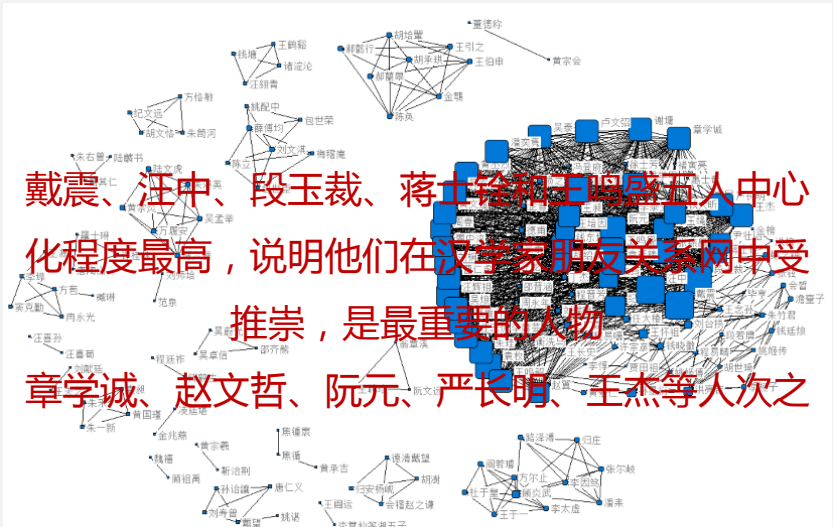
戴震、汪中、段玉裁、蒋士铨和王鸣盛五人中心化程度最高，说明他们在汉学家朋友关系网中受推崇，是最重要的人物

章学诚、赵文哲、阮元、严长明、王杰等人次之

钱塘
王鸣韶
诸定沧
汪辉青
胡培翚
郝懿行
王引之
胡承珙
郝蘭泉
王伯申
金鹗
陈奂
董德称
黄宗会
方恒渐
纪文远
胡文焕
朱筠河
姚配中
薛传均
包世荣
刘文淇
梅植庵
陈立
朱右曾
陆献书
黄承吉
吴孟举
万履安
刘履恂
张琦
王豫
方若
臧琳
宋翔凤
周永光
汪喜孙
刘逢禄
黄丕烈
朱一新
程廷祚
吴卓信
邵齐熊
徐承庆
金兆燕
黄宗羲
阮文达
翁方纲
章学诚
谢墉
卢文弨
吴骞
钱大昕
周永年
焦循
凌廷堪
孙诒让
汪中
纪昀
王杰
陶贞
尹壮
会哲
凌曙
朱竹君
张文虎
李惇
刘台拱
胡世琦
孙星衍
阮元
张惠言
焦循
黄承吉
焦廷琥
王念孙
魏源
严可均
熊世贡
黄景仁
程晋芳
陈鳣
刘端临
洪亮吉
顾广圻
王昶
臧庸
许宗彦
梁玉绳
蒋士铨
江声
余萧客
毕沅
朱珪
汪家禧
陈寿祺
任大椿
洪榜
胡渭
程瑶田
全祖望
邵晋涵
严长明
焦廷琥
武亿
方观旭
顾九苞
黄宗炎
陆费墀
赵文哲
方苞
惠栋
王鸣盛
戴震
钱大昭
孙志祖
钱塘
卢见曾
段玉裁
庄述祖
朱彝尊
汪辉祖
陈寿熊
梁同书
王太岳
孔广森
褚寅亮
吴玉搢
桂馥
江藩
李文藻
徐乾学
丁杰
胡匡衷
刘墉
程廷祚
高邮
冯登府
翟灏
邵瑛
惠士奇
秦蕙田
邹汉勋
吕星垣
钱坫
庞培
翁树培
徐嘉
王鼎
毛奇龄
沈廷芳
沈彤
刘宝楠
张澍
严元照
胡秉虔
刘文淇
任兆麟
沈钦韩
吴东发
朱骏声
戴祖启
陈奂
汪龙
刘燿椿
钟怀
王宗炎
黄丕烈
唐仲冕
赵坦
朱筠
赵翼
孙希旦
赵一清
万斯同
顾栋高
沈大成
卢文弨
王念孙
顾炎武
汪日桂
沈起元
管世铭
凌廷堪
郝懿行
程敦
汪家禧
汪师韩
焦循
潘德舆
蒋廷锡
王谟
黄以周
焦氏
张文虎
胡思敬
江永
厉鹗
杭世骏
秦瀛
全祖望
吴凌云
王鸣盛
冯浩
毕沅
陈澧
刘恭冕
沈涛
俞樾
毛嶽生
包世臣
朱次琦
江声
段玉裁
陈鳣
严杰
张宗泰
刘毓崧
吴翌凤
黄宗羲
郝懿行
黄汝成
苏惇元
马瑞辰
胡世琦
钱仪吉
萧穆
黄体芳
吴骞
金榜
刘逢禄
庄存与
方苞
汪中
宋翔凤
魏源
李兆洛
惠栋
丁晏
汪远孙
龚自珍
黄式三
朱骏声
黄宗羲
焦循
庄述祖
凌曙
周中孚
江有诰
魏源
李富孙
钱泰吉
刘宝楠
严可均
李贻德
吴兰修
孙衣言
戚学标
刘鸿翱
黄以周
王先谦
朱一新
王闿运
张之洞
廖平
康有为
皮锡瑞
孙诒让
章炳麟
刘师培
梁启超
杨守敬
叶德辉
胡培翚
汪士铎
陈奂
柳兴恩
马国翰
金鹗
焦循
徐养原
李锐
刘文淇
刘毓崧
刘寿曾
刘师培
焦廷琥
黄承吉
李钟泗
江藩
凌曙
包世臣
梅植之
陈逢衡
罗士琳
刘恭冕
刘宝楠
薛传均
汪喜孙
王翼凤
陈立
刘文淇
柳兴宗
杨大堉
刘宝树
陈立
黄子高
胡渭
焦廷琥
王国运
孙诒让
唐仁义
孙诒让
王国运
刘承宽
胡澍
行安钢福
谭献
朱福
舍稽赵之谦
王艮
焦循
黄宗羲
刘承
俞樾
李善兰
高均儒
戴望
张尔耆
谭献
唐仁寿
杜于皇
归庄
王士禛
朱彝尊
陆元辅
顾炎武
李因笃
屈大均
阎若璩
胡渭
黄宗羲
魏禧
潘耒
汪琬
王锡阐
吴任臣
李天生
毛奇龄
阎若璩
傅山
顾祖禹
万斯同
黄虞稷
朱彝尊
顾炎武
归庄
李太虚
王弘撰
顾炎武
万寿祺
周亮工
吴伟业
钱谦益
张尔岐
李颙
王夫之